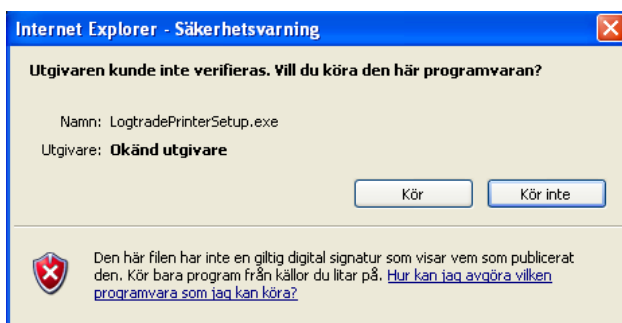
Internet Explorer - Säkerhetsvarning

Utgivaren kunde inte verifieras. Vill du köra den här programvaran?

Namn: LogtradePrinterSetup.exe

Utgivare: Okänd utgivare

Kör

Kör inte

Den här filen har inte en giltig digital signatur som visar vem som publicerat den. Kör bara program från källor du litar på. Hur kan jag avgöra vilken programvara som jag kan köra?